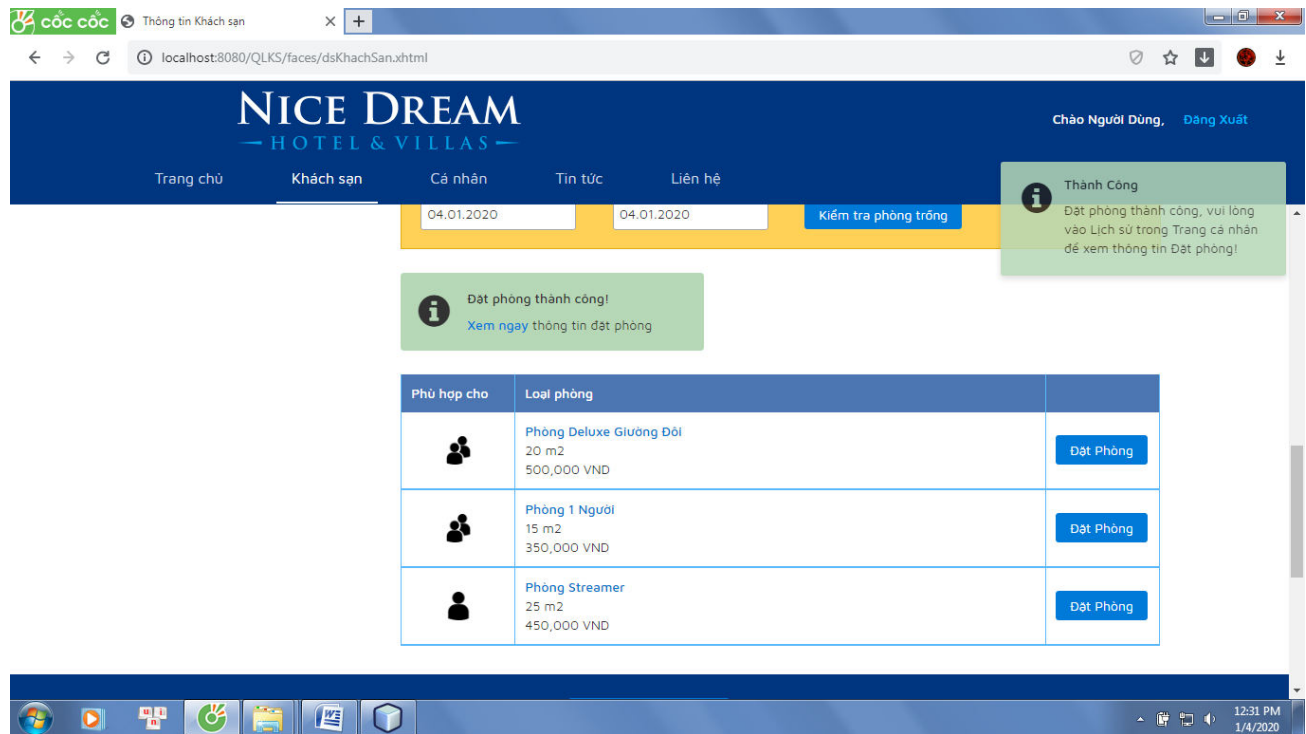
cốc cốc
Thông tin Khách sạn
localhost:8080/QLKS/faces/dsKhachSan.xhtml

NICE DREAM
HOTEL & VILLAS

Chào Người Dùng, Đăng Xuất

Trang chủ Khách sạn Cá nhân Tin tức Liên hệ

Thành Công
Đặt phòng thành công, vui lòng vào Lịch sử trong Trang cá nhân để xem thông tin Đặt phòng!

04.01.2020
04.01.2020
Kiểm tra phòng trống

Đặt phòng thành công!
Xem ngay thông tin đặt phòng

| Phù hợp cho | Loại phòng | |
|---|---|---|
| | Phòng Deluxe Giường Đôi<br>20 m2<br>500,000 VND | Đặt Phòng |
| | Phòng 1 Người<br>15 m2<br>350,000 VND | Đặt Phòng |
| | Phòng Streamer<br>25 m2<br>450,000 VND | Đặt Phòng |

12:31 PM
1/4/2020